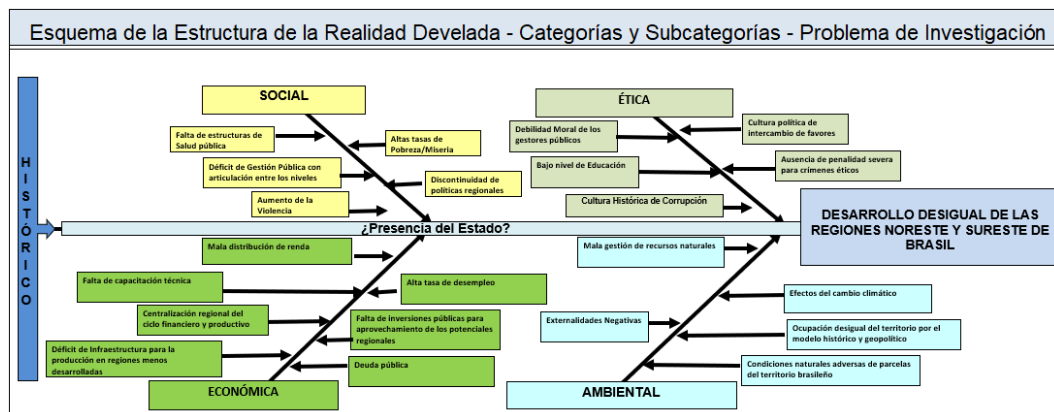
Esquema de la Estructura de la Realidad Develada - Categorías y Subcategorías - Problema de Investigación

HISTÓRICO

SOCIAL

Falta de estructuras de Salud pública

Altas tasas de Pobreza/Miseria

Déficit de Gestión Pública con articulación entre los niveles

Discontinuidad de políticas regionales

Aumento de la Violencia

ÉTICA

Debilidad Moral de los gestores públicos

Cultura política de intercambio de favores

Bajo nivel de Educación

Ausencia de penalidad severa para crímenes éticos

Cultura Histórica de Corrupción

¿Presencia del Estado?

DESARROLLO DESIGUAL DE LAS REGIONES NORESTE Y SURESTE DE BRASIL

Mala distribución de renda

Falta de capacitación técnica

Alta tasa de desempleo

Centralización regional del ciclo financiero y productivo

Falta de inversiones públicas para aprovechamiento de los potenciales regionales

Déficit de Infraestructura para la producción en regiones menos desarrolladas

Deuda pública

ECONÓMICA

Mala gestión de recursos naturales

Efectos del cambio climático

Externalidades Negativas

Ocupación desigual del territorio por el modelo histórico y geopolítico

Condiciones naturales adversas de parcelas del territorio brasileño

AMBIENTAL